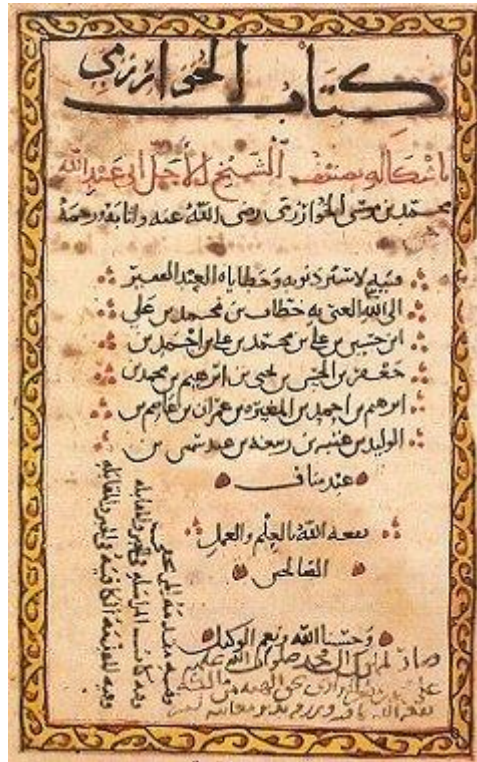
كتاب الخوارزمي

مما شكاله مصنف الشيخ الأجل أبي عبد الله
محمد بن موسى الخوارزمي رضي الله عنه وأثابه برحمته

ملك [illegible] لاستر ذنوبه وخطاياه العبد الفقير
الى الله الغني به خطاب بن محمد بن علي
ابن حسين بن علي بن محمد بن علي ابن احمد بن
جعفر بن الحسين بن يحيى بن ابراهيم بن محمد
ابن ابراهيم بن احمد بن المغيرة بن عمران بن عاصم بن
الوليد بن عتبة بن ربيعة بن عبد شمس بن
عبد مناف

نفعه الله بالعلم والعمل
الصالحين

وحسبنا الله ونعم الوكيل

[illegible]